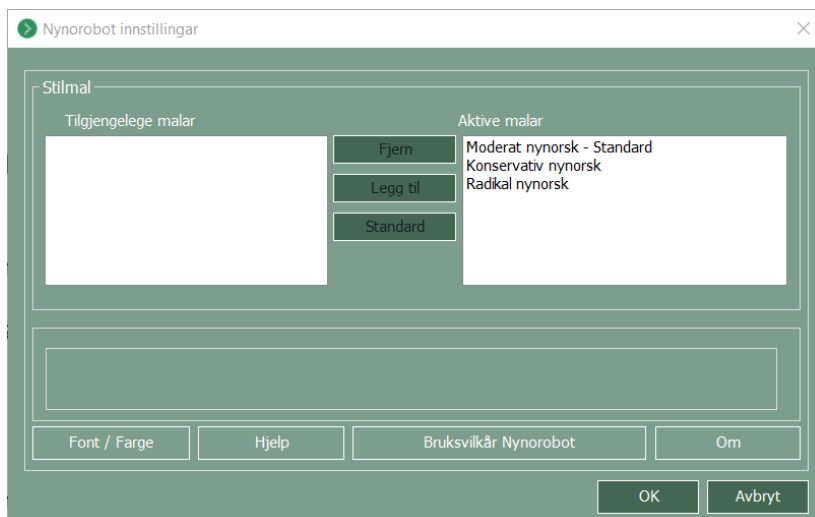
Nynorobot innstillingar

Stilmal

Tilgjengelege malar

Fjern
Legg til
Standard

Aktive malar

Moderat nynorsk - Standard
Konservativ nynorsk
Radikal nynorsk

Font / Farge
Hjelp
Bruksvilkår Nynorobot
Om

OK
Avbryt